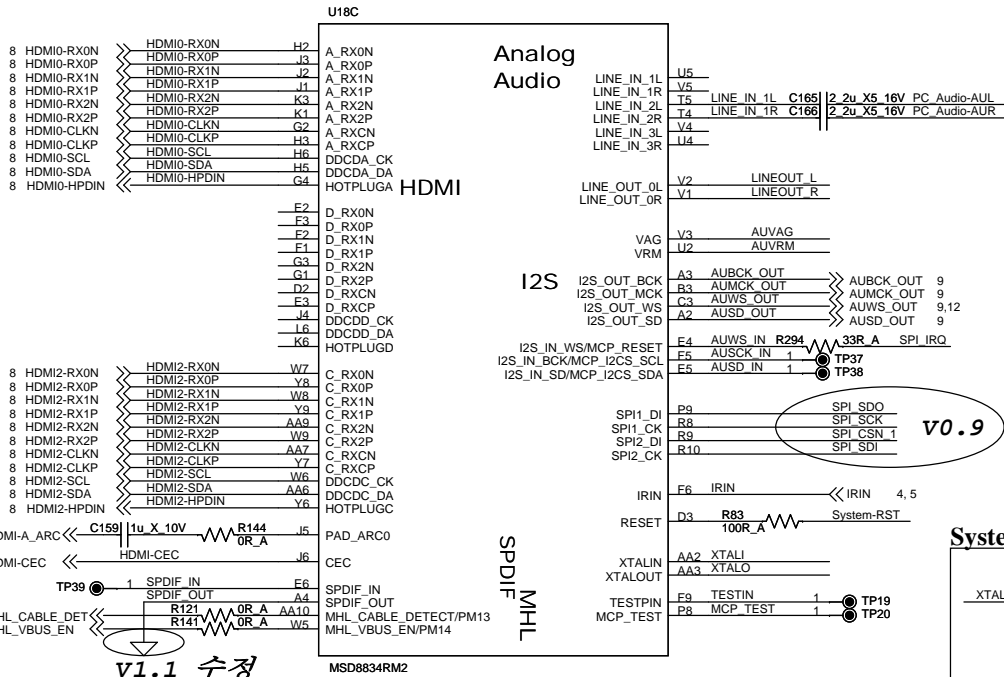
U18C

8 HDMI0-RX0N
8 HDMI0-RX0P
8 HDMI0-RX1N
8 HDMI0-RX1P
8 HDMI0-RX2N
8 HDMI0-RX2P
8 HDMI0-CLKN
8 HDMI0-CLKP
8 HDMI0-SCL
8 HDMI0-SDA
8 HDMI0-HPDIN

HDMI0-RX0N H2 A_RX0N
HDMI0-RX0P J3 A_RX0P
HDMI0-RX1N J2 A_RX1N
HDMI0-RX1P J1 A_RX1P
HDMI0-RX2N K3 A_RX2N
HDMI0-RX2P K1 A_RX2P
HDMI0-CLKN G2 A_RXCN
HDMI0-CLKP H3 A_RXCP
HDMI0-SCL H6 DDCDA_CK
HDMI0-SDA H5 DDCDA_DA
HDMI0-HPDIN G4 HOTPLUGA

HDMI

F2 D_RX0N
F3 D_RX0P
F2 D_RX1N
F1 D_RX1P
G3 D_RX2N
G1 D_RX2P
D2 D_RXCN
E3 D_RXCP
J4 DDCDD_CK
L6 DDCDD_DA
K6 HOTPLUGD

8 HDMI2-RX0N
8 HDMI2-RX0P
8 HDMI2-RX1N
8 HDMI2-RX1P
8 HDMI2-RX2N
8 HDMI2-RX2P
8 HDMI2-CLKN
8 HDMI2-CLKP
8 HDMI2-SCL
8 HDMI2-SDA
8 HDMI2-HPDIN

HDMI2-RX0N W7 C_RX0N
HDMI2-RX0P Y8 C_RX0P
HDMI2-RX1N W8 C_RX1N
HDMI2-RX1P Y9 C_RX1P
HDMI2-RX2N AA9 C_RX2N
HDMI2-RX2P W9 C_RX2P
HDMI2-CLKN AA7 C_RXCN
HDMI2-CLKP Y7 C_RXCP
HDMI2-SCL W6 DDCDC_CK
HDMI2-SDA AA6 DDCDC_DA
HDMI2-HPDIN Y6 HOTPLUGC

HDMI-A_ARC C159 1u_X_10V R144 0R_A J5 PAD_ARC0
HDMI-CEC HDMI-CEC J6 CEC
TP39 1 SPDIF_IN E6 SPDIF_IN
SPDIF_OUT A4 SPDIF_OUT
MHL_CABLE_DET R121 0R_A AA10 MHL_CABLE_DETECT/PM13
MHL_VBUS_EN R141 0R_A W5 MHL_VBUS_EN/PM14

V1.1 수정

MSD8834RM2

Analog
Audio

LINE_IN_1L U5
LINE_IN_1R V5
LINE_IN_2L T5 LINE_IN_1L C165 2_2u_X5_16V PC_Audio-AUL
LINE_IN_2R T4 LINE_IN_1R C166 2_2u_X5_16V PC_Audio-AUR
LINE_IN_3L V4
LINE_IN_3R U4

LINE_OUT_0L V2 LINEOUT_L
LINE_OUT_0R V1 LINEOUT_R

VAG V3 AUVAG
VRM U2 AUVRM

I2S

I2S_OUT_BCK A3 AUBCK_OUT AUBCK_OUT 9
I2S_OUT_MCK B3 AUMCK_OUT AUMCK_OUT 9
I2S_OUT_WS C3 AUWS_OUT AUWS_OUT 9,12
I2S_OUT_SD A2 AUSD_OUT AUSD_OUT 9

I2S_IN_WS/MCP_RESET E4 AUWS_IN R294 33R_A SPI_IRQ
I2S_IN_BCK/MCP_I2CS_SCL F5 AUSCK_IN 1 TP37
I2S_IN_SD/MCP_I2CS_SDA E5 AUSD_IN 1 TP38

SPI1_DI P9 SPI_SDO
SPI1_CK R8 SPI_SCK
SPI2_DI R9 SPI_CSN_1
SPI2_CK R10 SPI_SDI

V0.9

IRIN F6 IRIN IRIN 4, 5

RESET D3 R83 100R_A System-RST

SPDIF

MHL

XTALIN AA2 XTALI
XTALOUT AA3 XTALO

TESTPIN F9 TESTIN 1 TP19
MCP_TEST P8 MCP_TEST 1 TP20

Syste

XTAL